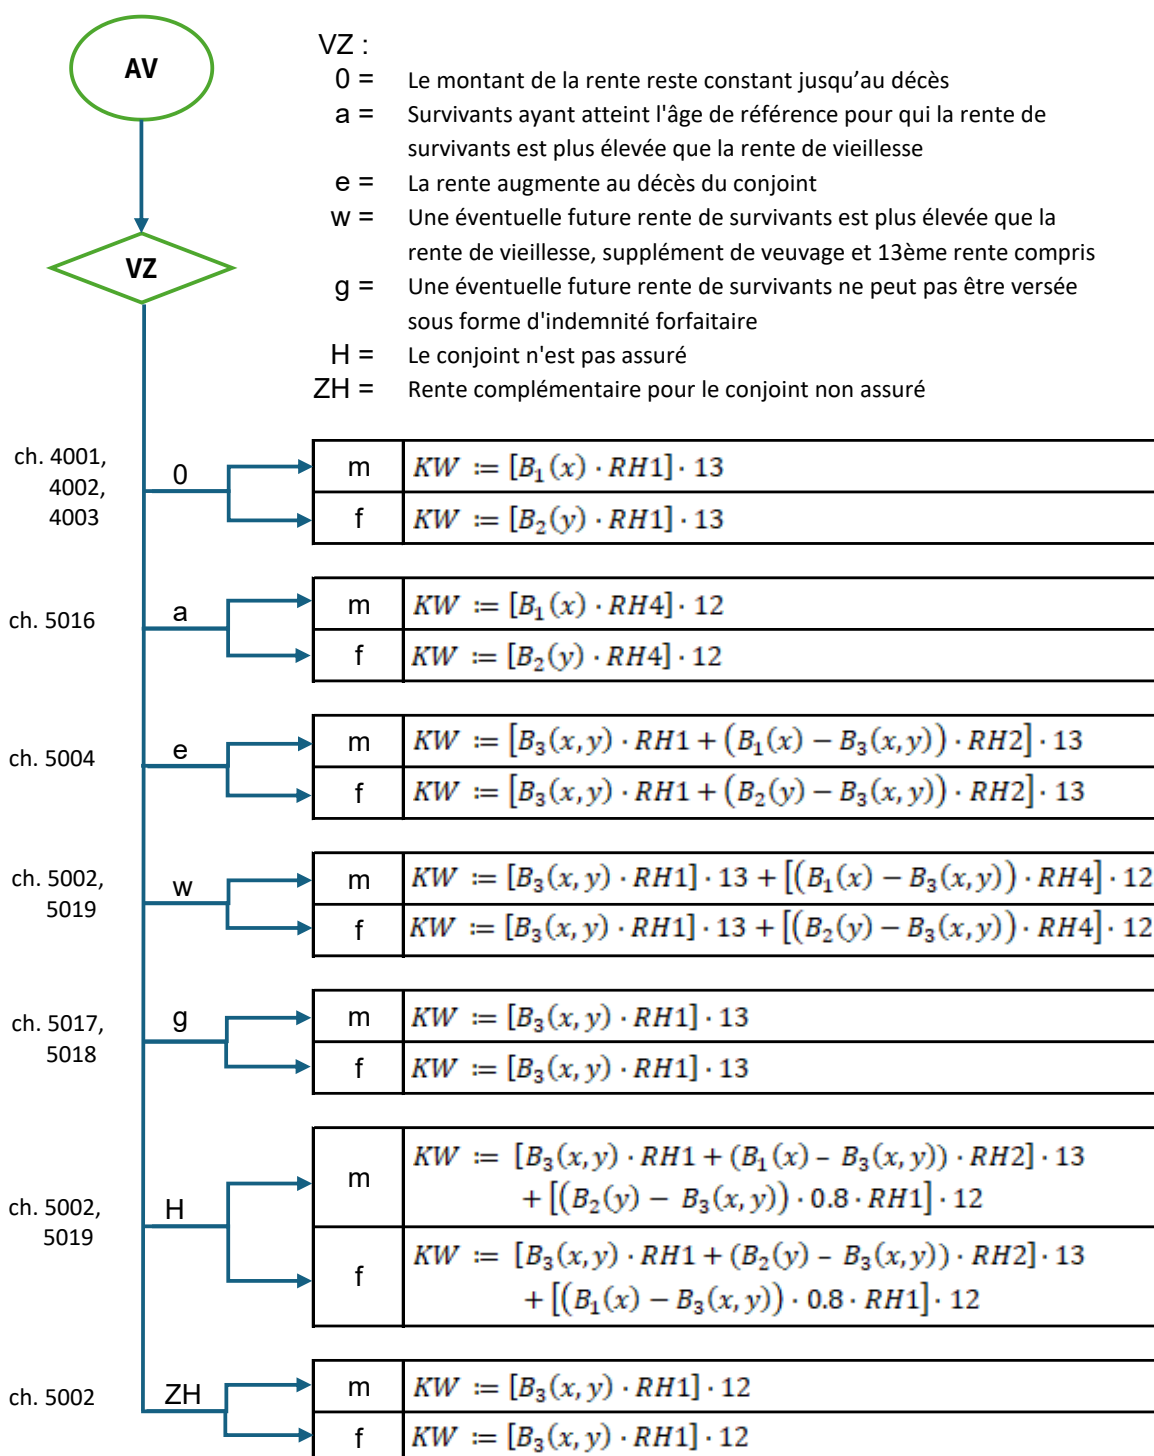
AV

VZ

VZ :
0 = Le montant de la rente reste constant jusqu'au décès
a = Survivants ayant atteint l'âge de référence pour qui la rente de survivants est plus élevée que la rente de vieillesse
e = La rente augmente au décès du conjoint
w = Une éventuelle future rente de survivants est plus élevée que la rente de vieillesse, supplément de veuvage et 13ème rente compris
g = Une éventuelle future rente de survivants ne peut pas être versée sous forme d'indemnité forfaitaire
H = Le conjoint n'est pas assuré
ZH = Rente complémentaire pour le conjoint non assuré

ch. 4001, 4002, 4003
0
| m | $KW := [B_1(x) \cdot RH1] \cdot 13$ |
|---|---|
| f | $KW := [B_2(y) \cdot RH1] \cdot 13$ |

ch. 5016
a
| m | $KW := [B_1(x) \cdot RH4] \cdot 12$ |
|---|---|
| f | $KW := [B_2(y) \cdot RH4] \cdot 12$ |

ch. 5004
e
| m | $KW := [B_3(x,y) \cdot RH1 + (B_1(x) - B_3(x,y)) \cdot RH2] \cdot 13$ |
|---|---|
| f | $KW := [B_3(x,y) \cdot RH1 + (B_2(y) - B_3(x,y)) \cdot RH2] \cdot 13$ |

ch. 5002, 5019
w
| m | $KW := [B_3(x,y) \cdot RH1] \cdot 13 + [(B_1(x) - B_3(x,y)) \cdot RH4] \cdot 12$ |
|---|---|
| f | $KW := [B_3(x,y) \cdot RH1] \cdot 13 + [(B_2(y) - B_3(x,y)) \cdot RH4] \cdot 12$ |

ch. 5017, 5018
g
| m | $KW := [B_3(x,y) \cdot RH1] \cdot 13$ |
|---|---|
| f | $KW := [B_3(x,y) \cdot RH1] \cdot 13$ |

ch. 5002, 5019
H
| m | $KW := [B_3(x,y) \cdot RH1 + (B_1(x) - B_3(x,y)) \cdot RH2] \cdot 13 + [(B_2(y) - B_3(x,y)) \cdot 0.8 \cdot RH1] \cdot 12$ |
|---|---|
| f | $KW := [B_3(x,y) \cdot RH1 + (B_2(y) - B_3(x,y)) \cdot RH2] \cdot 13 + [(B_1(x) - B_3(x,y)) \cdot 0.8 \cdot RH1] \cdot 12$ |

ch. 5002
ZH
| m | $KW := [B_3(x,y) \cdot RH1] \cdot 12$ |
|---|---|
| f | $KW := [B_3(x,y) \cdot RH1] \cdot 12$ |